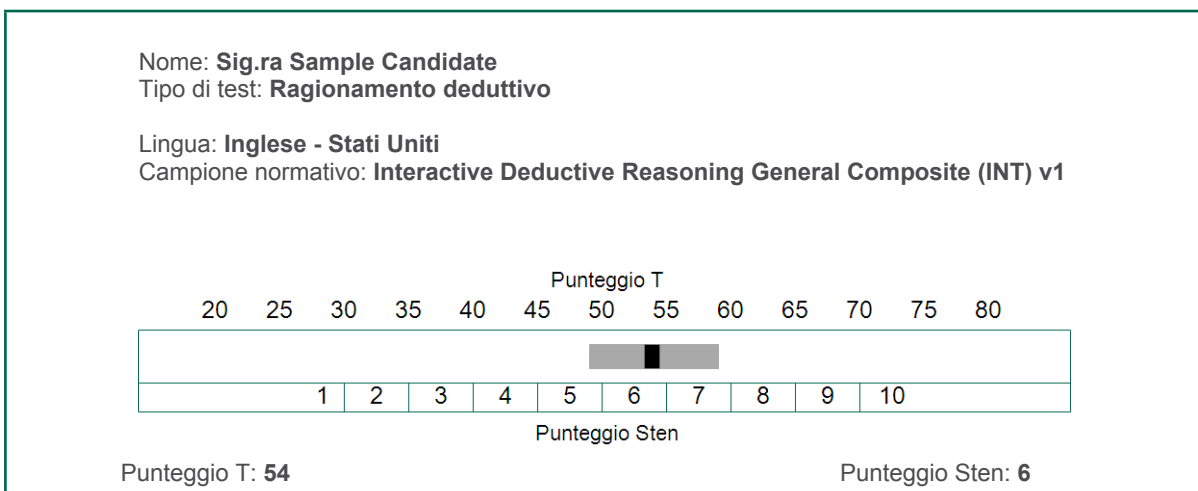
Nome: **Sig.ra Sample Candidate**
Tipo di test: **Ragionamento deduttivo**

Lingua: **Inglese - Stati Uniti**
Campione normativo: **Interactive Deductive Reasoning General Composite (INT) v1**

Punteggio T

20 25 30 35 40 45 50 55 60 65 70 75 80

1 2 3 4 5 6 7 8 9 10

Punteggio Sten

Punteggio T: **54**

Punteggio Sten: **6**